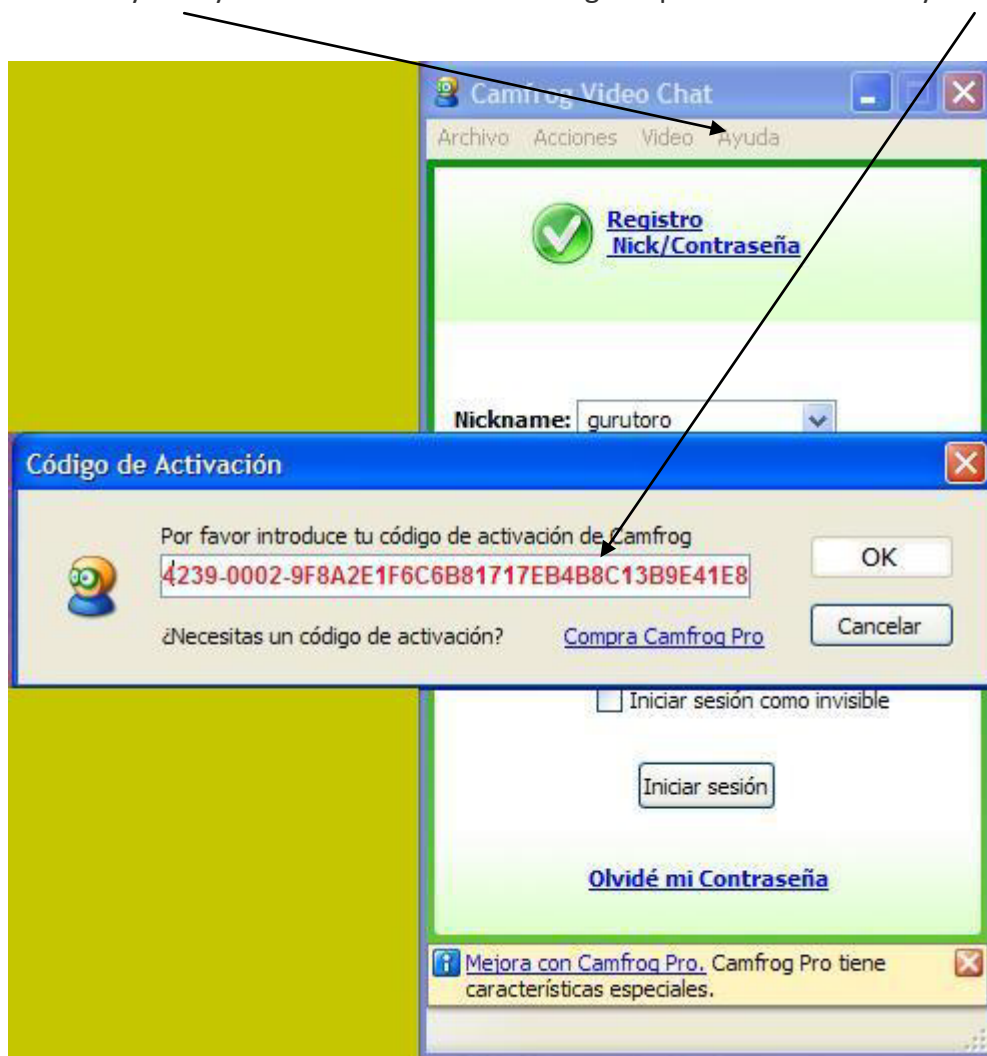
Camfrog Video Chat

Archivo Acciones Video Ayuda

Registro Nick/Contraseña

Nickname: gurutoro

Código de Activación

Por favor introduce tu código de activación de Camfrog

4239-0002-9F8A2E1F6C6B81717EB4B8C13B9E41E8

OK

Cancelar

¿Necesitas un código de activación? Compra Camfrog Pro

Iniciar sesión como invisible

Iniciar sesión

Olvidé mi Contraseña

Mejora con Camfrog Pro. Camfrog Pro tiene características especiales.